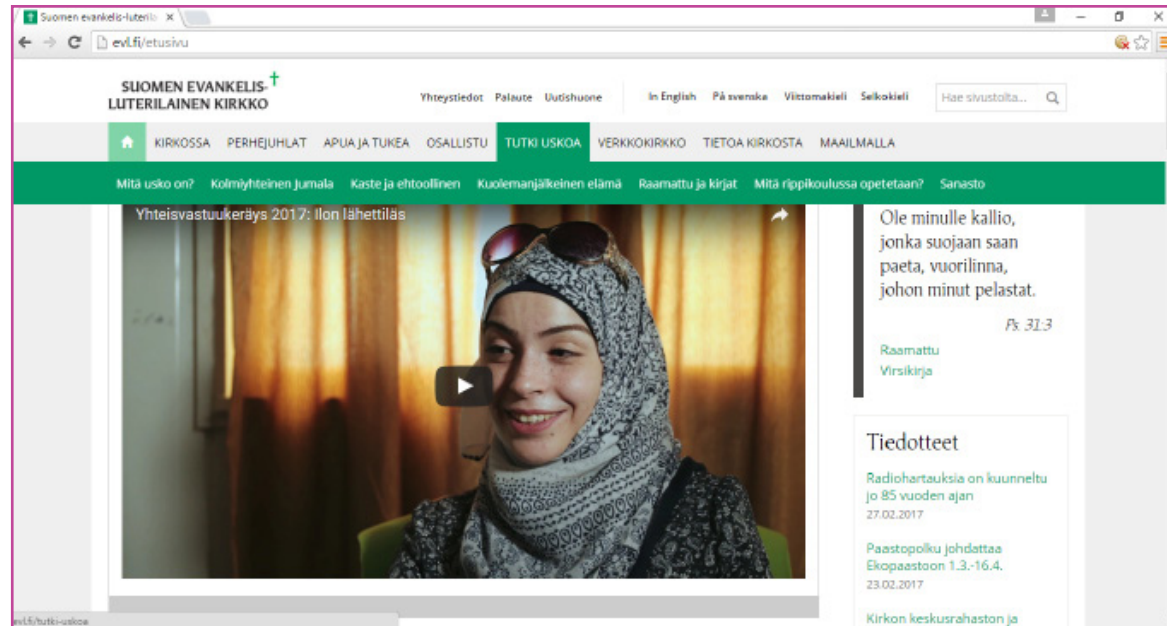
Suomen evankelis-luteril ×

evl.fi/etusivu

SUOMEN EVANKELIS-LUTERILAINEN KIRKKO

Yhteystiedot Palaute Uutishuone In English På svenska Viittomakieli Selkokieli Hae sivustolta...

KIRKOSSA PERHEJUHLAT APUA JA TUKEA OSALLISTU TUTKI USKOA VERKKOKIRKKO TIETOA KIRKOSTA MAAILMALLA

Mitä usko on? Kolmiyhteinen Jumala Kaste ja ehtoollinen Kuolemanjälkeinen elämä Raamattu ja kirjat Mitä rippikoulussa opetetaan? Sanasto

Yhteisvastuukeräys 2017: Ilon lähettiläs

Ole minulle kallio, jonka suojaan saan paeta, vuorilinna, johon minut pelastat.

Ps. 31:3

Raamattu
Virsikirja

Tiedotteet

Radiohartauksia on kuunneltu jo 85 vuoden ajan
27.02.2017

Paastopolku johdattaa Ekopaastoon 1.3.-16.4.
23.02.2017

Kirkon keskusrahaston ja

evl.fi/tutki-uskoa